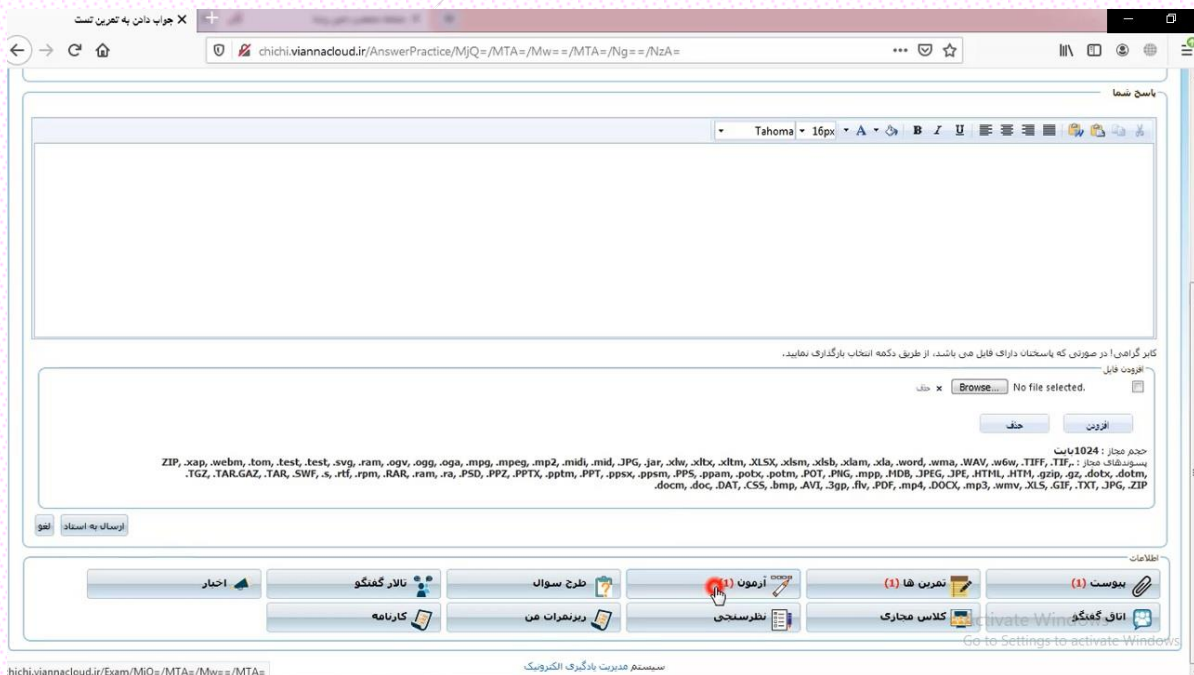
جواب دادن به تمرین تست

chichi.viannacloud.ir/AnswerPractice/MjQ=/MTA=/Mw==/MTA=/Ng==/NzA=

پاسخ شما

Tahoma 16px B I U

کاربر گرامی! در صورتی که پاسختان دارای فایل می باشد، از طریق دکمه انتخاب بارگذاری نمایید.

افزودن فایل

Browse... No file selected.

حذف

افزودن

حذف

حجم مجاز : 1024بایت

پسوندهای مجاز : ,TIF, .TIFF, .w6w, .WAV, .wma, .word, .xla, .xlam, .xlsb, .xlsm, .XLSX, .xltm, .xltx, .xlw, .jar, .JPG, .mid, .midi, .mp2, .mpeg, .mpg, .oga, .ogg, .ogv, .ram, .svg, .test, .test, .tom, .webm, .xap, ZIP, .dotm, .dotx, .gz, .gzip, .HTM, .HTML, .JPE, .JPEG, .MDB, .mpp, .PNG, .POT, .potm, .potx, .ppam, .PPS, .ppsm, .ppsx, .PPT, .pptm, .PPTX, .PPZ, .PSD, .ra, .ram, .RAR, .rpm, .rtf, .s, .SWF, .TAR, .TAR.GAZ, .TGZ, .ZIP, .JPG, .TXT, .GIF, .XLS, .wmv, .mp3, .DOCX, .mp4, .PDF, .flv, .3gp, .AVI, .bmp, .CSS, .DAT, .doc, .docm

ارسال به استاد لغو

اطلاعات

پیوست (1) تمرین ها (1) آزمون (1) طرح سوال تالار گفتگو اخبار

اتاق گفتگو کلاس مجازی نظرسنجی ریزنمرات من کارنامه

Activate Windows
Go to Settings to activate Windows.

chichi.viannacloud.ir/Exam/MjQ=/MTA=/Mw==/MTA=

سیستم مدیریت یادگیری الکترونیک